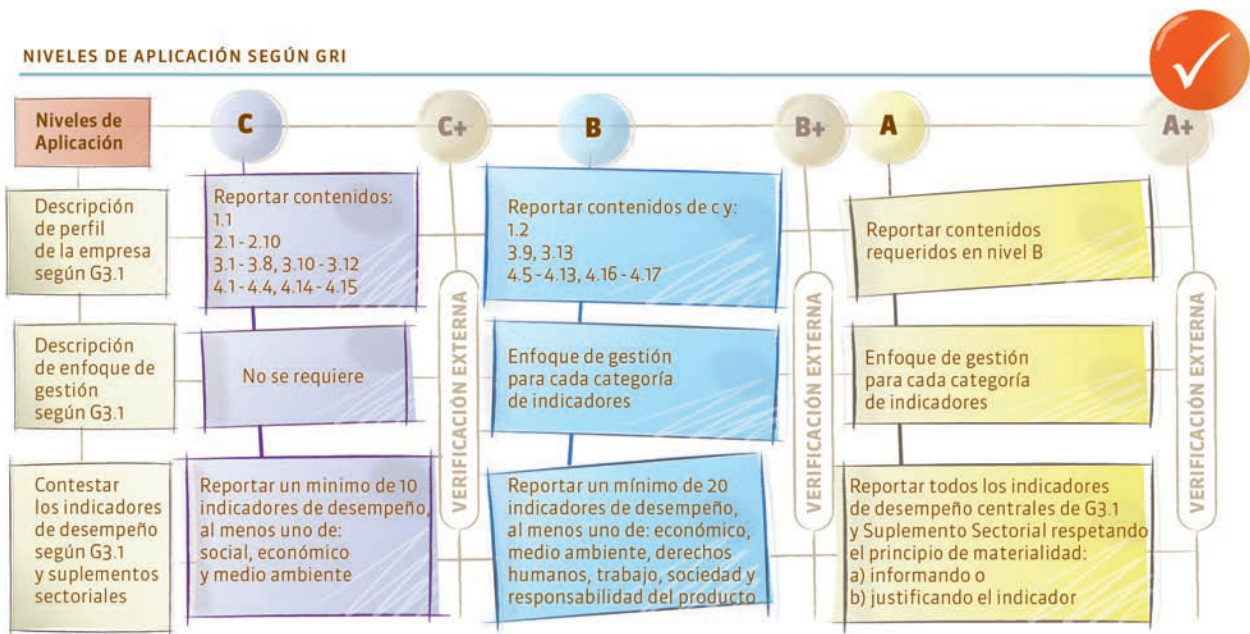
NIVELES DE APLICACIÓN SEGÚN GRI

| Niveles de Aplicación | C | C+ | B | B+ | A | A+ |
|---|---|---|---|---|---|---|
| Descripción de perfil de la empresa según G3.1 | Reportar contenidos: 1.1 2.1 - 2.10 3.1 - 3.8, 3.10 - 3.12 4.1 - 4.4, 4.14 - 4.15 | VERIFICACIÓN EXTERNA | Reportar contenidos de c y: 1.2 3.9, 3.13 4.5 - 4.13, 4.16 - 4.17 | VERIFICACIÓN EXTERNA | Reportar contenidos requeridos en nivel B | VERIFICACIÓN EXTERNA |
| Descripción de enfoque de gestión según G3.1 | No se requiere | | Enfoque de gestión para cada categoría de indicadores | | Enfoque de gestión para cada categoría de indicadores | |
| Contestar los indicadores de desempeño según G3.1 y suplementos sectoriales | Reportar un minimo de 10 indicadores de desempeño, al menos uno de: social, económico y medio ambiente | | Reportar un mínimo de 20 indicadores de desempeño, al menos uno de: económico, medio ambiente, derechos humanos, trabajo, sociedad y responsabilidad del producto | | Reportar todos los indicadores de desempeño centrales de G3.1 y Suplemento Sectorial respetando el principio de materialidad: a) informando o b) justificando el indicador | |